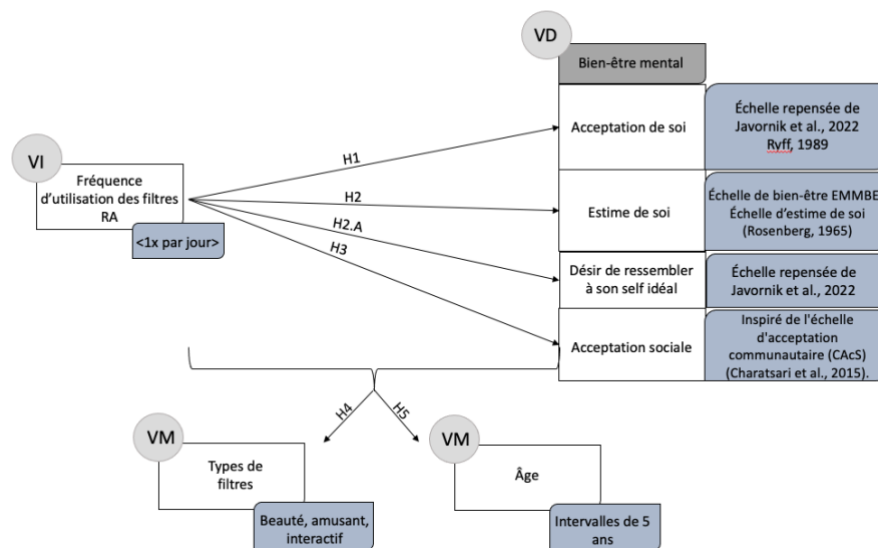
VD

Bien-être mental

VI

Fréquence d'utilisation des filtres RA

<1x par jour>

H1

H2

H2.A

H3

Acceptation de soi

Échelle repensée de Javornik et al., 2022 Ryff, 1989

Estime de soi

Échelle de bien-être EMMBE Échelle d'estime de soi (Rosenberg, 1965)

Désir de ressembler à son self idéal

Échelle repensée de Javornik et al., 2022

Acceptation sociale

Inspiré de l'échelle d'acceptation communautaire (CAcS) (Charatsari et al., 2015).

H4

H5

VM

Types de filtres

Beauté, amusant, interactif

VM

Âge

Intervalles de 5 ans